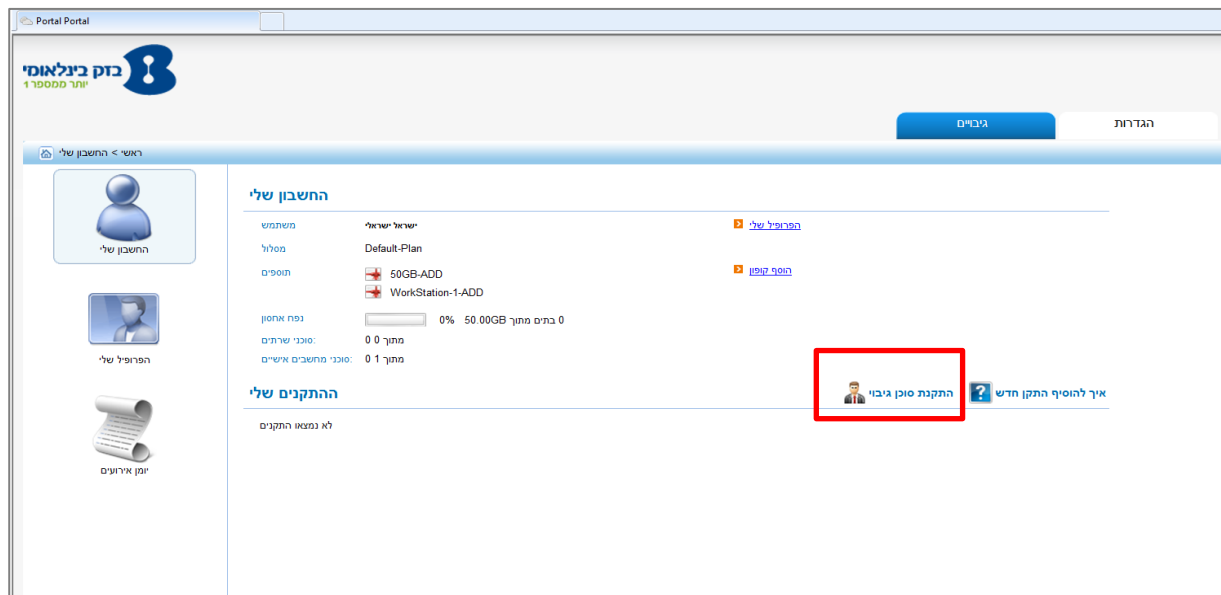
Portal Portal

בזק בינלאומי
יותר ממספר 1

גיבויים
הגדרות

ראשי > החשבון שלי

החשבון שלי

החשבון שלי

משתמש
ישראל ישראלי
הפרופיל שלי

מסלול
Default-Plan

תוספים
50GB-ADD
WorkStation-1-ADD
הוסף קופון

הפרופיל שלי

נפח אחסון
0%
50.00GB 0 בתים מתוך

סוכני שרתים:
0 מתוך 0

סוכני מחשבים אישיים:
1 מתוך 0

ההתקנים שלי
התקנת סוכן גיבוי
איך להוסיף התקן חדש

לא נמצאו התקנים

יומן אירועים